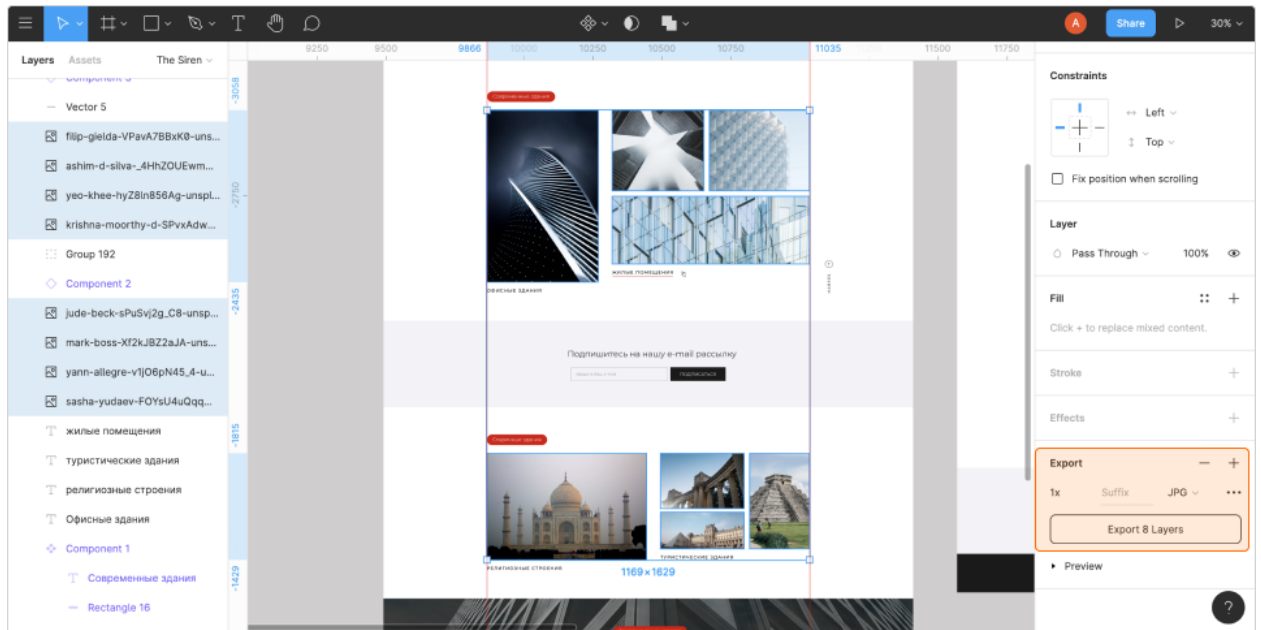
A Share 30%

Layers Assets The Siren

Component 3
Vector 5
filip-gielda-VPavA7BBxK0-uns...
ashim-d-silva-_4HhZOUEwm...
yeo-khee-hyZ8In856Ag-unspl...
krishna-moorthy-d-SPvxAdw...
Group 192
Component 2
jude-beck-sPuSvj2g_C8-unsp...
mark-boss-Xf2kJBZ2aJA-uns...
yann-allegre-v1jO6pN45_4-u...
sasha-yudaev-FOYsU4uQqq...
жилые помещения
туристические здания
религиозные строения
Офисные здания
Component 1
Современные здания
Rectangle 16

9250 9500 9866 10000 10250 10500 10750 11035 11500 11750

-3058 -2750 -2435 -1815 -1429

Современные здания
офисные здания
жилые помещения
Подпишитесь на нашу e-mail рассылку
Подписаться
Старинные здания
религиозные строения
туристические здания
1169 × 1629

Constraints
Left
Top
Fix position when scrolling

Layer
Pass Through 100%

Fill
Click + to replace mixed content.

Stroke

Effects

Export
1x Suffix JPG
Export 8 Layers

Preview
?